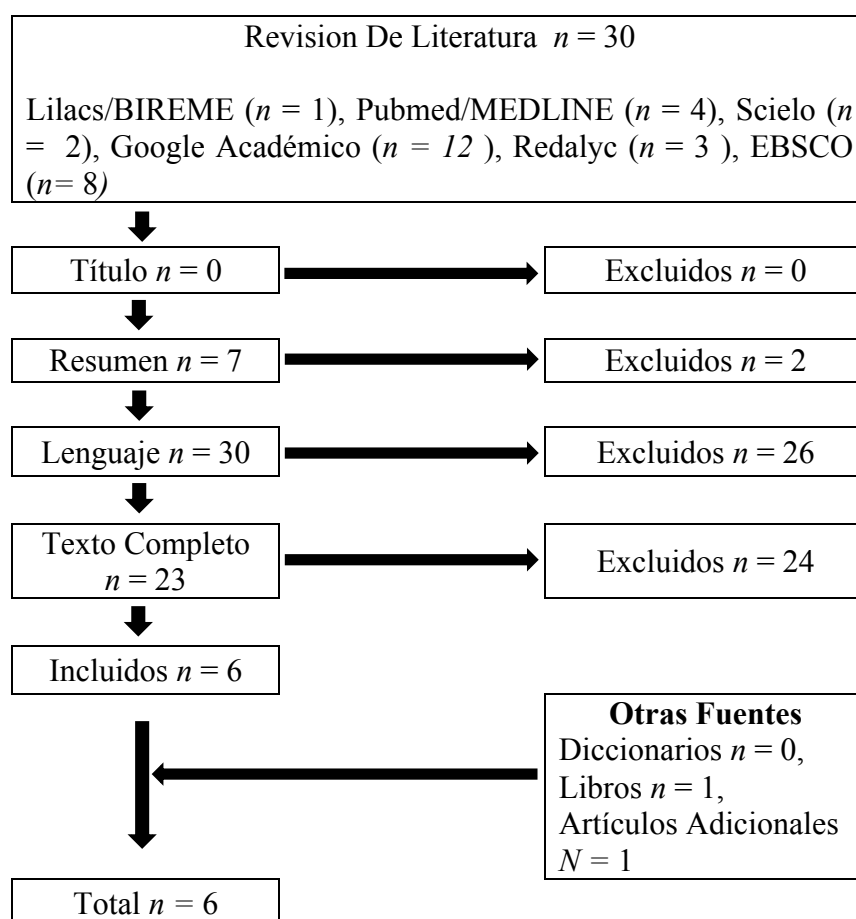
Revision De Literatura $n = 30$

Lilacs/BIREME ($n = 1$), Pubmed/MEDLINE ($n = 4$), Scielo ($n = 2$), Google Académico ($n = 12$ ), Redalyc ($n = 3$ ), EBSCO ($n= 8$)

Título $n = 0$

Excluidos $n = 0$

Resumen $n = 7$

Excluidos $n = 2$

Lenguaje $n = 30$

Excluidos $n = 26$

Texto Completo $n = 23$

Excluidos $n = 24$

Incluidos $n = 6$

**Otras Fuentes**
Diccionarios $n = 0$,
Libros $n = 1$,
Artículos Adicionales $N = 1$

Total $n = 6$